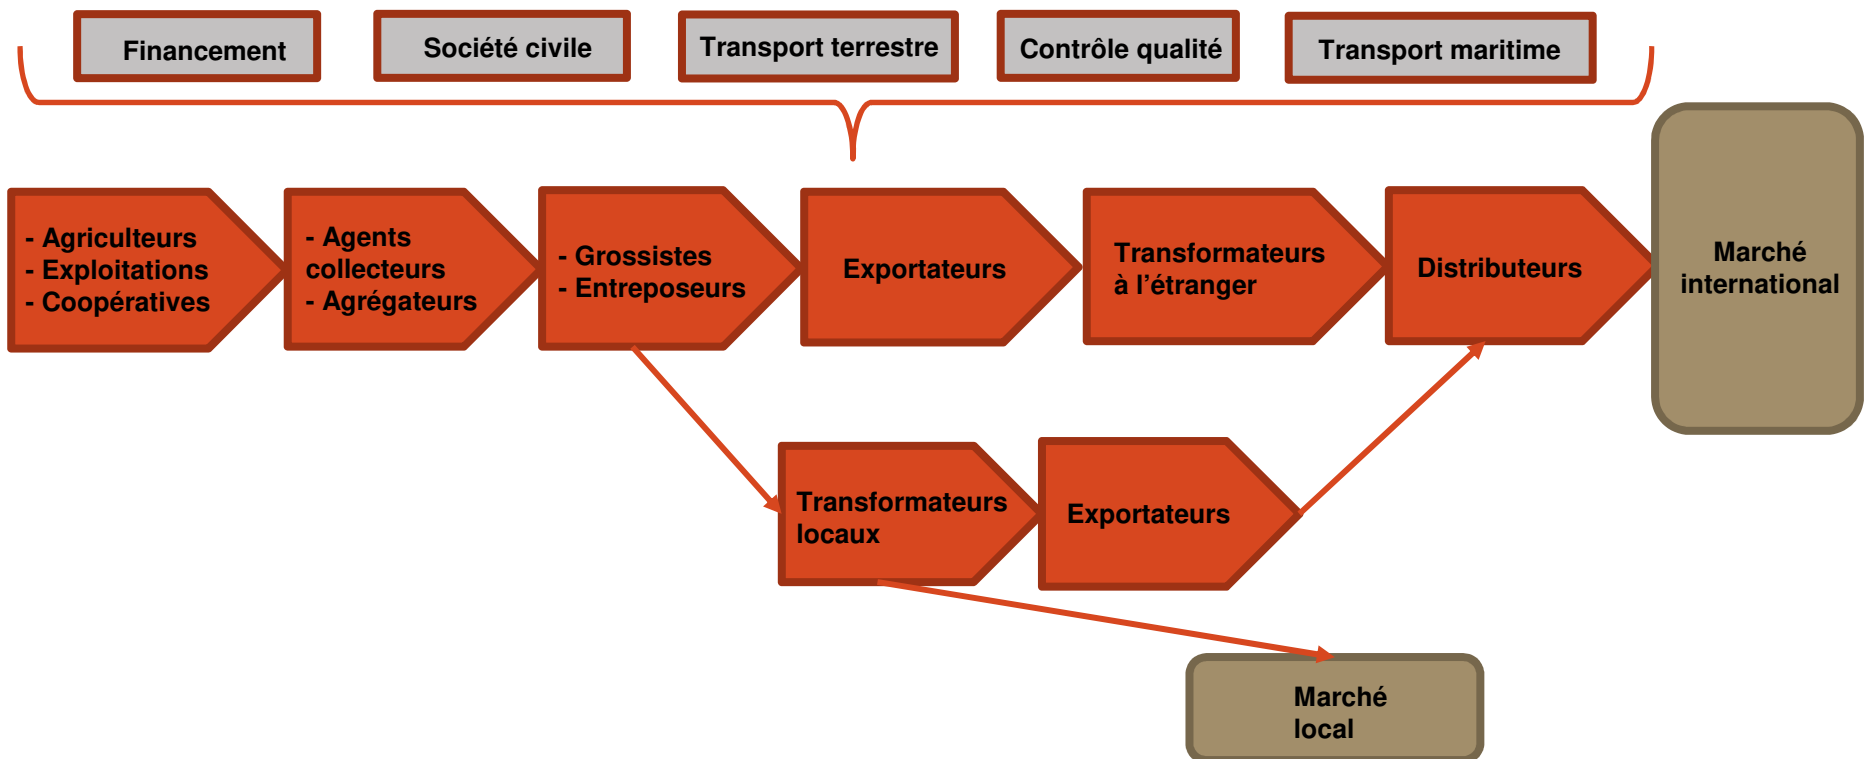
Financement

Société civile

Transport terrestre

Contrôle qualité

Transport maritime

- Agriculteurs
- Exploitations
- Coopératives

- Agents collecteurs
- Agrégateurs

- Grossistes
- Entreposeurs

Exportateurs

Transformateurs à l'étranger

Distributeurs

Marché international

Transformateurs locaux

Exportateurs

Marché local